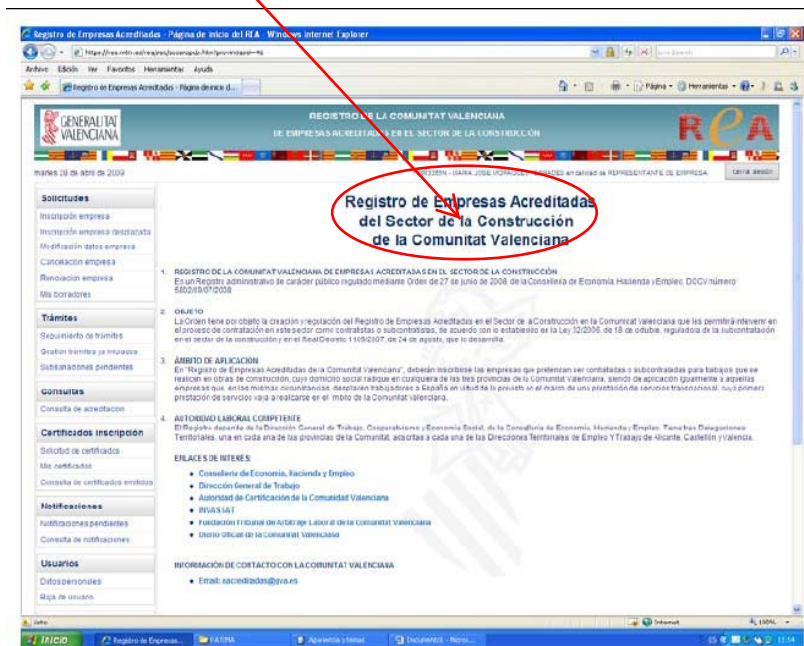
Registro de Empresas Acreditadas - Página de inicio del REA - Windows Internet Explorer

https://rea.mtin.es/rea/rea/jsp/comun/pagInicio.htm?provincia=46

Archivo Edición Ver Favoritos Herramientas Ayuda

Registro de Empresas Acreditadas - Página de inicio d...

Página Herramientas

GENERALITAT VALENCIANA

REGISTRO DE LA COMUNITAT VALENCIANA
DE EMPRESAS ACREDITADAS EN EL SECTOR DE LA CONSTRUCCIÓN

REA

martes 28 de abril de 2009

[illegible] - MARIA JOSE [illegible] en calidad de REPRESENTANTE DE EMPRESA

cerrar sesión

Solicitudes
Inscripción empresa
Inscripción empresa desplazada
Modificación datos empresa
Cancelación empresa
Renovación empresa
Mis borradores

Trámites
Seguimiento de trámites
Gestión trámites ya iniciados
Subsanaciones pendientes

Consultas
Consulta de acreditación

Certificados inscripción
Solicitud de certificados
Mis certificados
Consulta de certificados emitidos

Notificaciones
Notificaciones pendientes
Consulta de notificaciones

Usuarios
Datos personales
Baja de usuario

Registro de Empresas Acreditadas
del Sector de la Construcción
de la Comunitat Valenciana

1. REGISTRO DE LA COMUNITAT VALENCIANA DE EMPRESAS ACREDITADAS EN EL SECTOR DE LA CONSTRUCCIÓN
Es un Registro administrativo de carácter público regulado mediante Orden de 27 de junio de 2008 de la Conselleria de Economía, Hacienda y Empleo, DOCV número 5802/09/07/2008

2. OBJETO
La Orden tiene por objeto la creación y regulación del Registro de Empresas Acreditadas en el Sector de la Construcción en la Comunitat Valenciana que les permitirá intervenir en el proceso de contratación en este sector como contratistas o subcontratistas, de acuerdo con lo establecido en la Ley 32/2006, de 18 de octubre, reguladora de la subcontratación en el sector de la construcción y en el Real Decreto 1109/2007, de 24 de agosto, que la desarrolla.

3. ÁMBITO DE APLICACIÓN
En "Registro de Empresas Acreditadas de la Comunitat Valenciana", deberán inscribirse las empresas que pretendan ser contratadas o subcontratadas para trabajos que se realicen en obras de construcción, cuyo domicilio social radique en cualquiera de las tres provincias de la Comunitat Valenciana, siendo de aplicación igualmente a aquellas empresas que, en las mismas circunstancias, desplacen trabajadores a España en virtud de lo previsto en el marco de una prestación de servicios transnacional, cuya primera prestación de servicios vaya a realizarse en el ámbito de la Comunitat Valenciana.

4. AUTORIDAD LABORAL COMPETENTE
El Registro depende de la Dirección General de Trabajo, Cooperativismo y Economía Social, de la Conselleria de Economía, Hacienda y Empleo. Tiene tres Delegaciones Territoriales, una en cada una de las provincias de la Comunitat, adscritas a cada una de las Direcciones Territoriales de Empleo Y Trabajo de Alicante, Castellón y Valencia.

ENLACES DE INTERÉS
• Conselleria de Economía, Hacienda y Empleo
• Dirección General de Trabajo
• Autoridad de Certificación de la Comunidad Valenciana
• INVASSAT
• Fundación Tribunal de Arbitraje Laboral de la Comunitat Valenciana
• Diario Oficial de la Comunitat Valenciana

INFORMACIÓN DE CONTACTO CON LA COMUNITAT VALENCIANA
• Email: reacreditadas@gva.es

Internet 100%

Inicio Registro de Empresas... FATIMA Apuntes y temas Documento - Micros... 11:54